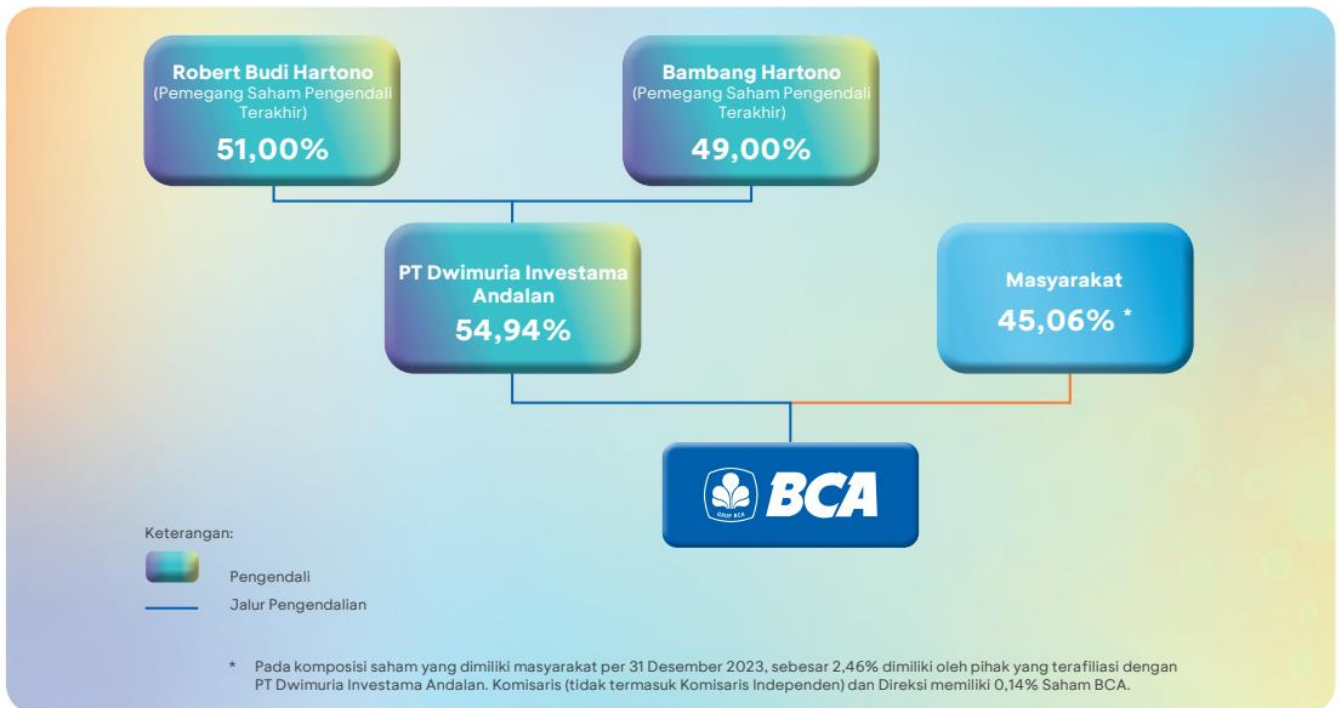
Robert Budi Hartono
(Pemegang Saham Pengendali Terakhir)
51,00%

Bambang Hartono
(Pemegang Saham Pengendali Terakhir)
49,00%

PT Dwimuria Investama Andalan
54,94%

Masyarakat
45,06% *

BCA

Keterangan:
Pengendali
Jalur Pengendalian

* Pada komposisi saham yang dimiliki masyarakat per 31 Desember 2023, sebesar 2,46% dimiliki oleh pihak yang terafiliasi dengan PT Dwimuria Investama Andalan. Komisaris (tidak termasuk Komisaris Independen) dan Direksi memiliki 0,14% Saham BCA.